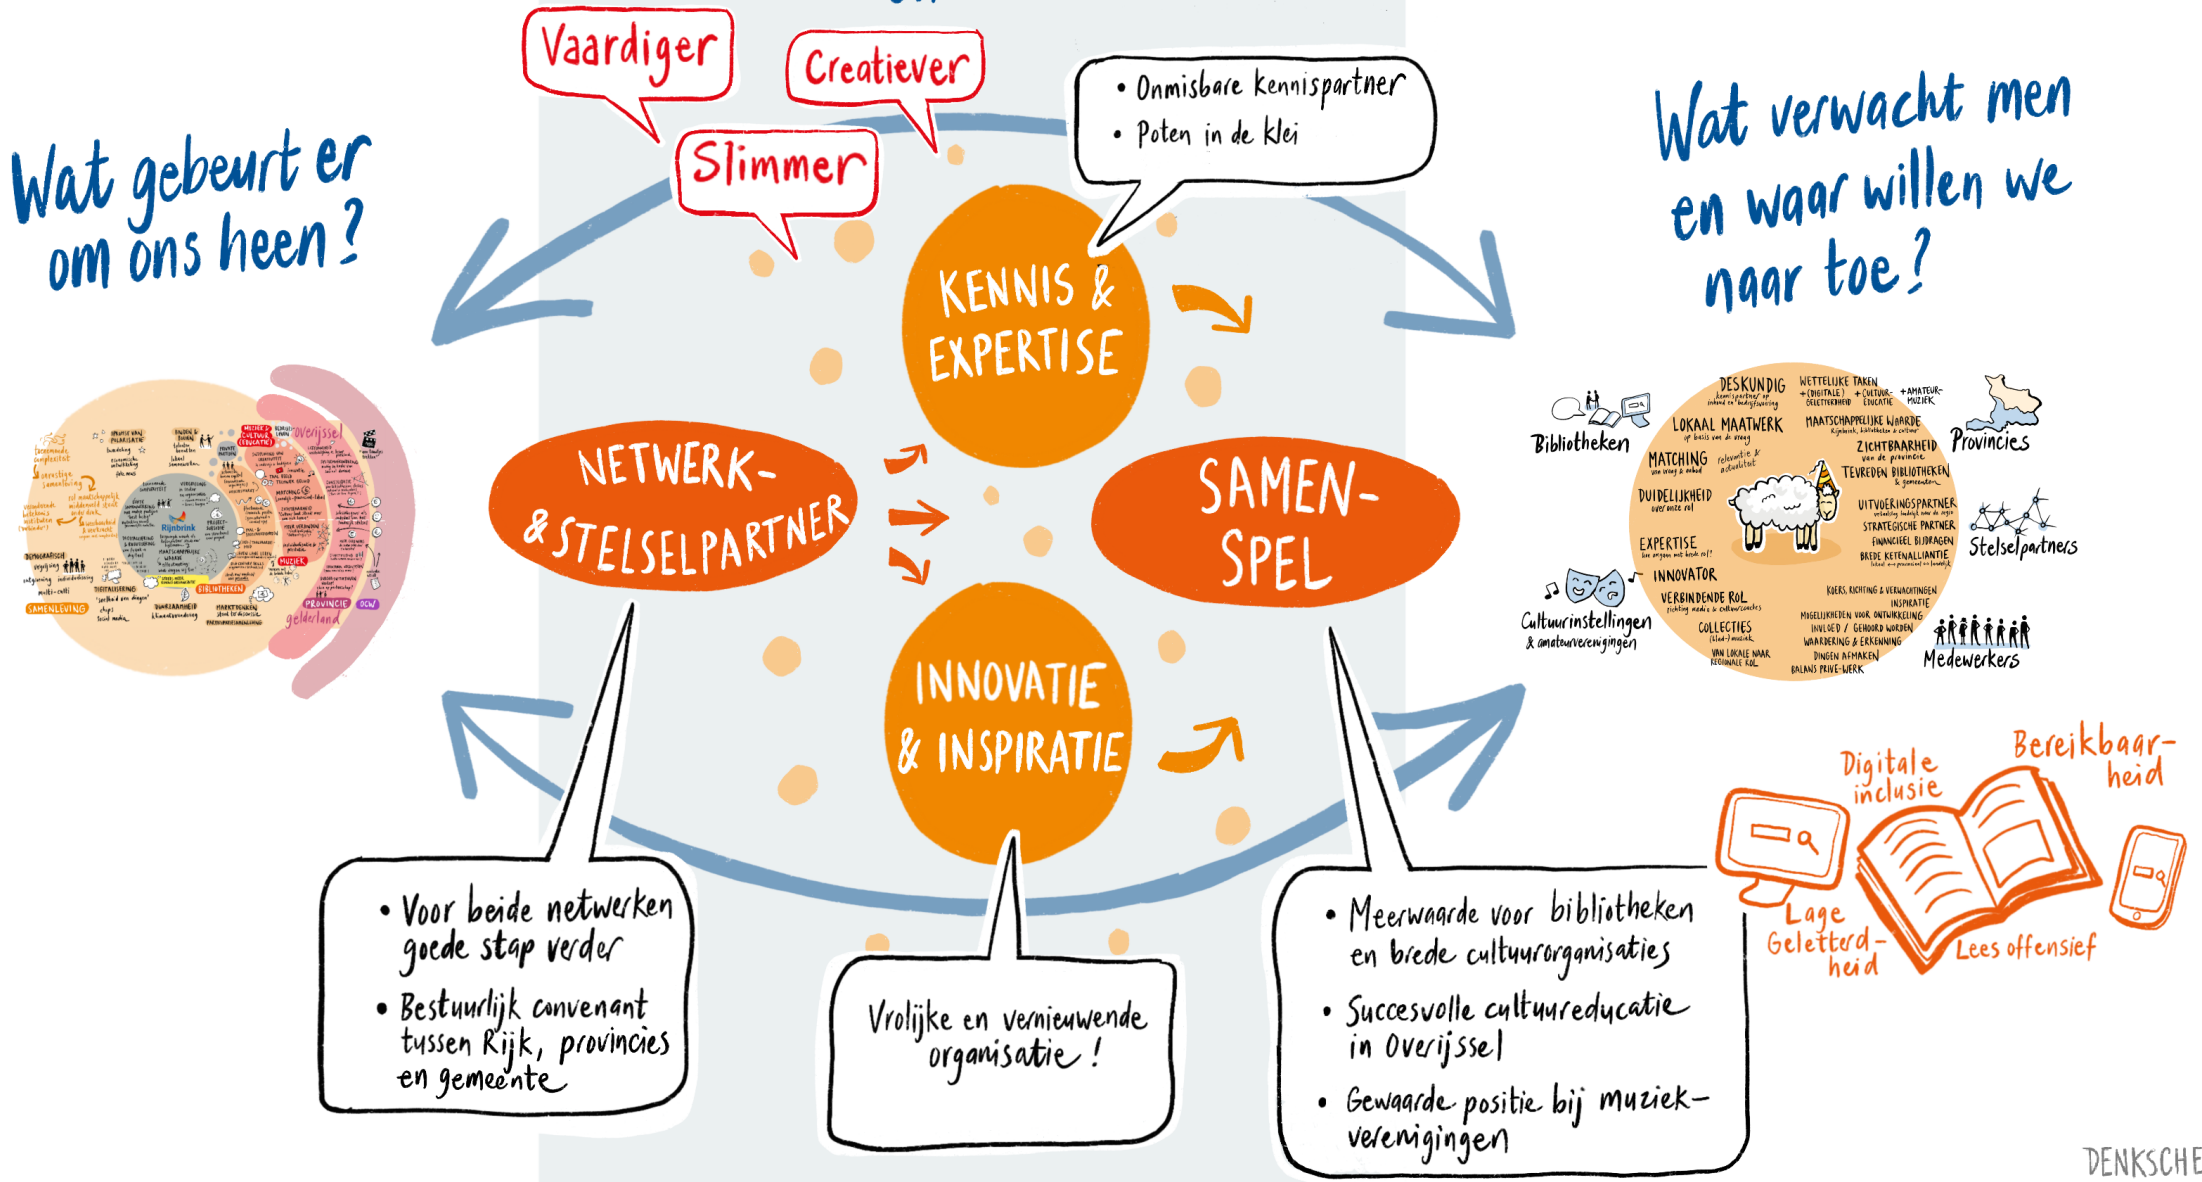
Wat gebeurt er om ons heen?

Vaardiger

Creatiever

Slimmer

• Onmisbare kennispartner
• Poten in de klei

Wat verwacht men en waar willen we naar toe?

KENNIS & EXPERTISE

NETWERK- & STELSELPARTNER

SAMEN-SPEL

INNOVATIE & INSPIRATIE

Bibliotheken

Provincies

Stelselpartners

Cultuurinstellingen & amateurverenigingen

Medewerkers

DESKUNDIG

LOKAAL MAATWERK

MATCHING

DUIDELIJKHEID

EXPERTISE

INNOVATOR

VERBINDENDE ROL

COLLECTIES

WETTELIJKE TAKEN

MAATSCHAPPELIJKE WAARDE

ZICHTBAARHEID

TEVREDEN BIBLIOTHEKEN

UITVOERINGSPARTNER

STRATEGISCHE PARTNER

FINANCIEEL BIJDRAGEN

BREDE KETENALLIANTIE

KOERS, RICHTING & VERWACHTINGEN

INSPIRATIE

MOGELIJKHEDEN VOOR ONTWIKKELING

INVLOED / GEHOORD WORDEN

WAARDERING & ERKENNING

DINGEN AFMAKEN

BALANS PRIVE-WERK

Digitale inclusie

Bereikbaarheid

Lage Geletterdheid

Lees offensief

• Voor beide netwerken goede stap verder
• Bestuurlijk convenant tussen Rijk, provincies en gemeente

Vrolijke en vernieuwende organisatie!

• Meerwaarde voor bibliotheken en brede cultuurorganisaties
• Succesvolle cultuureducatie in Overijssel
• Gewaarde positie bij muziekverenigingen

DENKSCHE